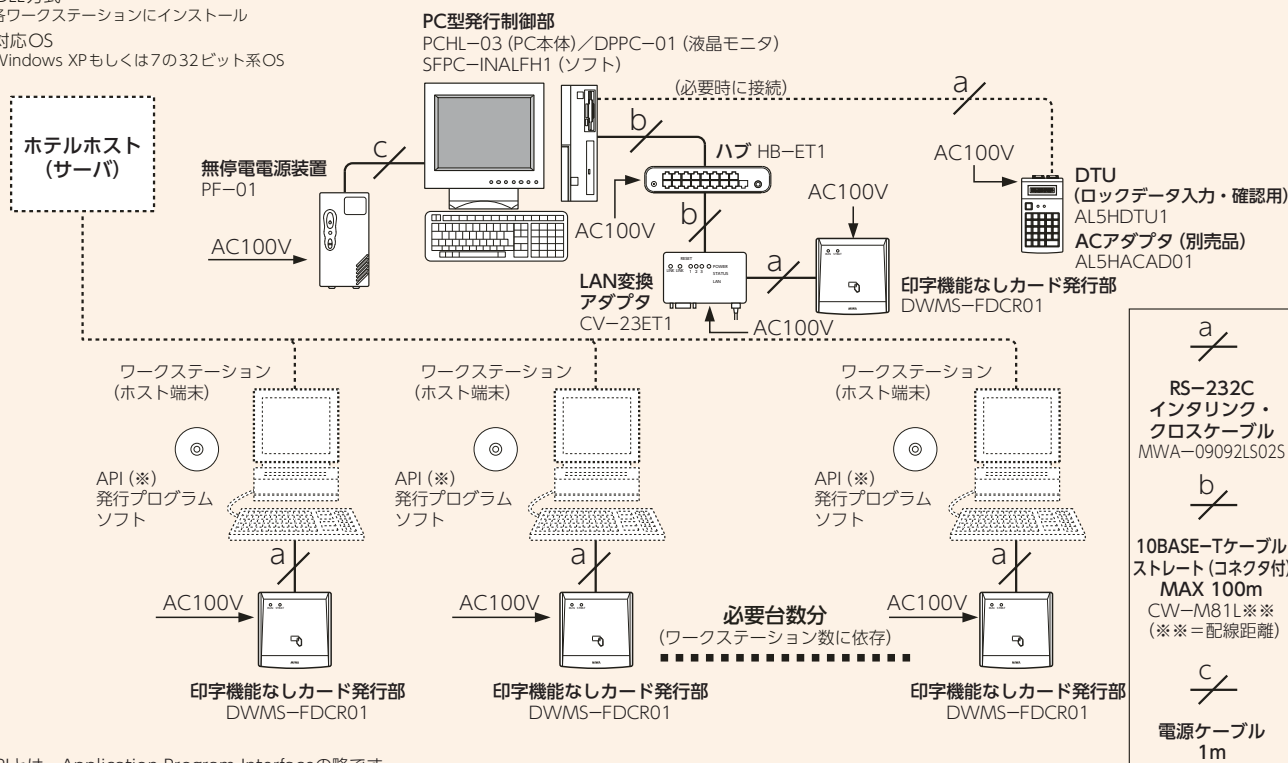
各ワークステーションにインストール
対応OS
Windows XPもしくは7の32ビット系OS

PC型発行制御部
PCHL−03（PC本体）／DPPC−01（液晶モニタ）
SFPC−INALFH1（ソフト）

（必要時に接続）

a

ホテルホスト（サーバ）

c

b

無停電電源装置
PF−01

ハブ HB−ET1

AC100V

DTU
（ロックデータ入力・確認用）
AL5HDTU1
ACアダプタ（別売品）
AL5HACAD01

AC100V

AC100V

b

AC100V

AC100V

a

LAN変換アダプタ
CV−23ET1

AC100V

印字機能なしカード発行部
DWMS−FDCR01

ワークステーション（ホスト端末）

ワークステーション（ホスト端末）

ワークステーション（ホスト端末）

API（※）
発行プログラムソフト

API（※）
発行プログラムソフト

API（※）
発行プログラムソフト

a

a

a

AC100V

AC100V

AC100V

必要台数分
（ワークステーション数に依存）

印字機能なしカード発行部
DWMS−FDCR01

印字機能なしカード発行部
DWMS−FDCR01

印字機能なしカード発行部
DWMS−FDCR01

a
RS−232C
インタリンク・
クロスケーブル
MWA−09092LS02S

b
10BASE−Tケーブル
ストレート（コネクタ付）
MAX 100m
CW−M81L※※
（※※＝配線距離）

c
電源ケーブル
1m

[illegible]は、Application Program Interfaceの略です。